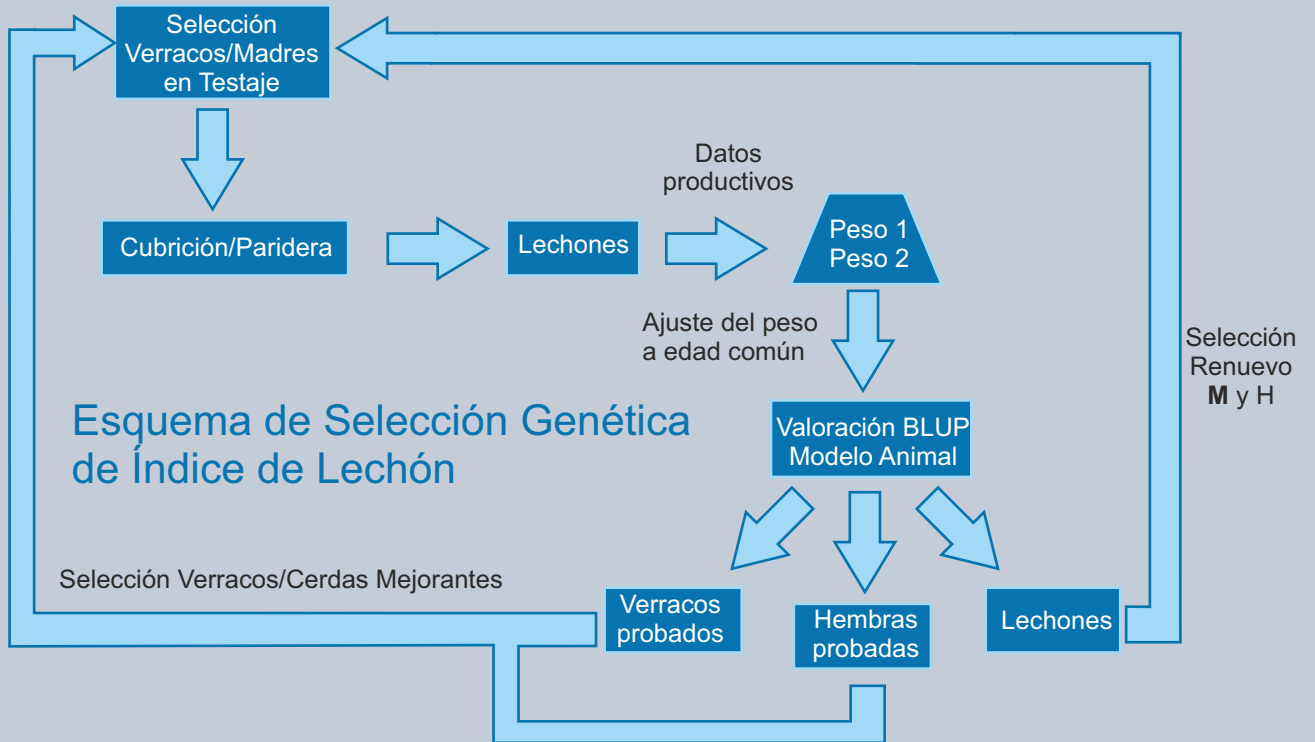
Selección Verracos/Madres en Testaje

Cubrición/Paridera

Lechones

Datos productivos

Peso 1
Peso 2

Ajuste del peso a edad común

Selección Renuevo **M** y H

Esquema de Selección Genética de Índice de Lechón

Valoración BLUP Modelo Animal

Selección Verracos/Cerdas Mejorantes

Verracos probados

Hembras probadas

Lechones